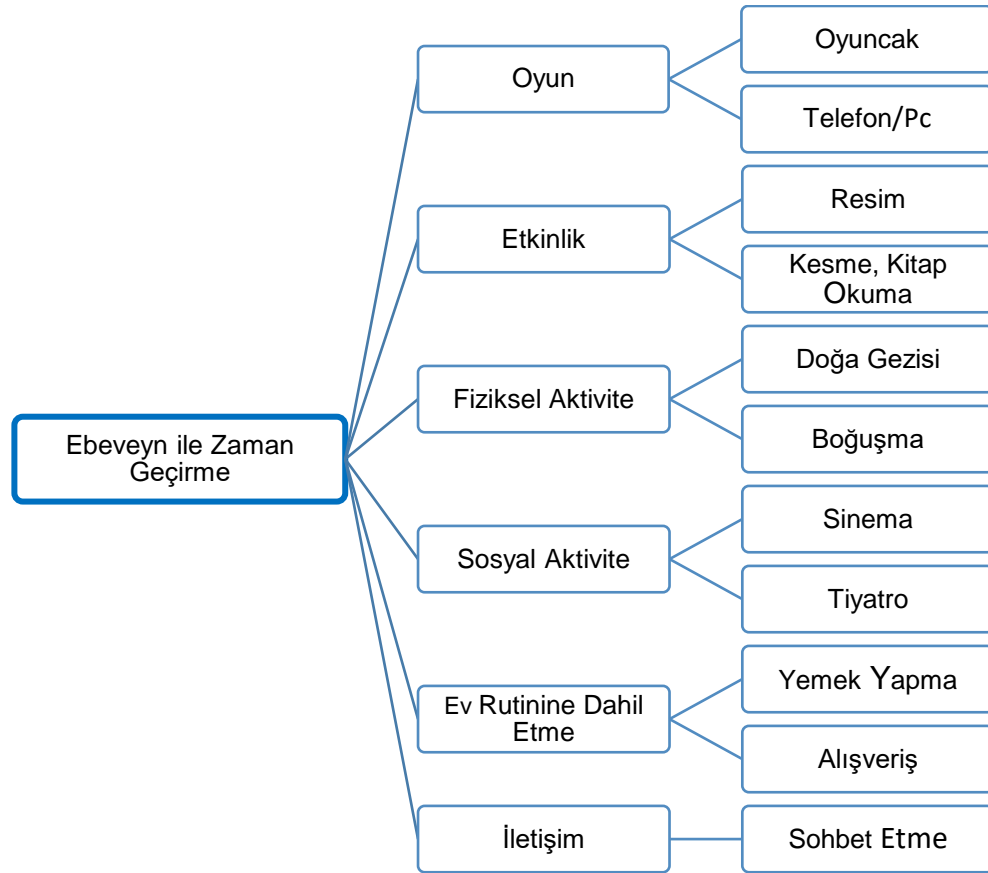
Ebeveyn ile Zaman Geçirme

Oyun
Oyuncak
Telefon/Pc

Etkinlik
Resim
Kesme, Kitap Okuma

Fiziksel Aktivite
Doğa Gezisi
Boğuşma

Sosyal Aktivite
Sinema
Tiyatro

Ev Rutinine Dahil Etme
Yemek Yapma
Alışveriş

İletişim
Sohbet Etme